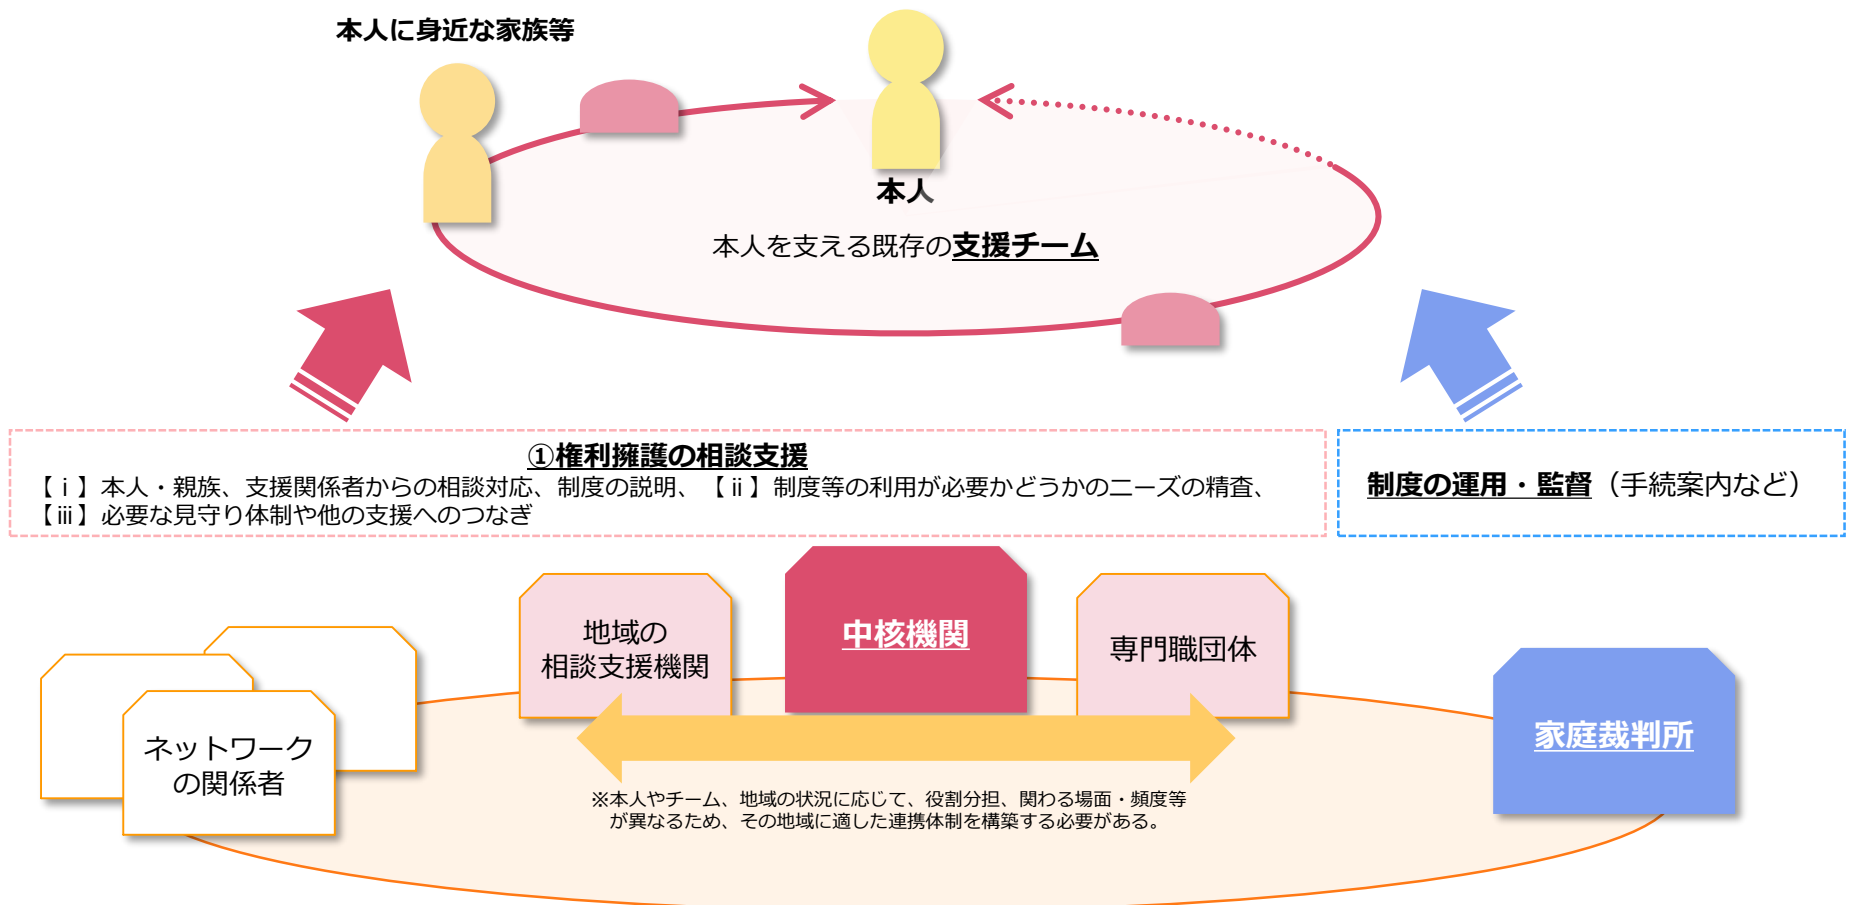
本人に身近な家族等

本人

本人を支える既存の支援チーム

①権利擁護の相談支援
【ｉ】本人・親族、支援関係者からの相談対応、制度の説明、【ii】制度等の利用が必要かどうかのニーズの精査、【iii】必要な見守り体制や他の支援へのつなぎ

制度の運用・監督（手続案内など）

地域の相談支援機関

中核機関

専門職団体

ネットワークの関係者

家庭裁判所

※本人やチーム、地域の状況に応じて、役割分担、関わる場面・頻度等が異なるため、その地域に適した連携体制を構築する必要がある。